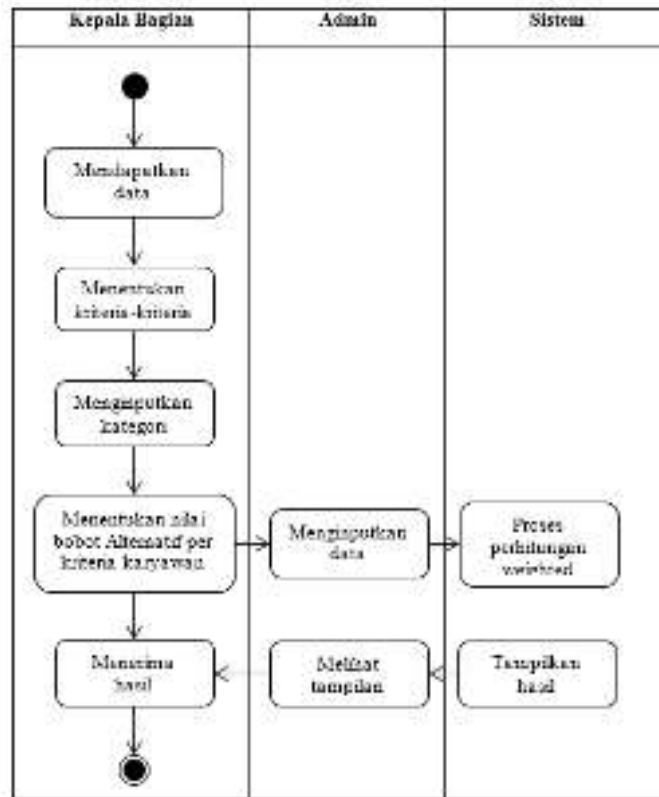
| Kepala Bagian | Admin | Sistem |
|---|---|---|

Mendapatkan data

Menentukan kriteria-kriteria

Menginputkan kategori

Menentukan nilai bobot Alternatif per kriteria karyawan

Menginputkan data

Proses perhitungan weighted

Menerima hasil

Melihat tampilan

Tampilkan hasil